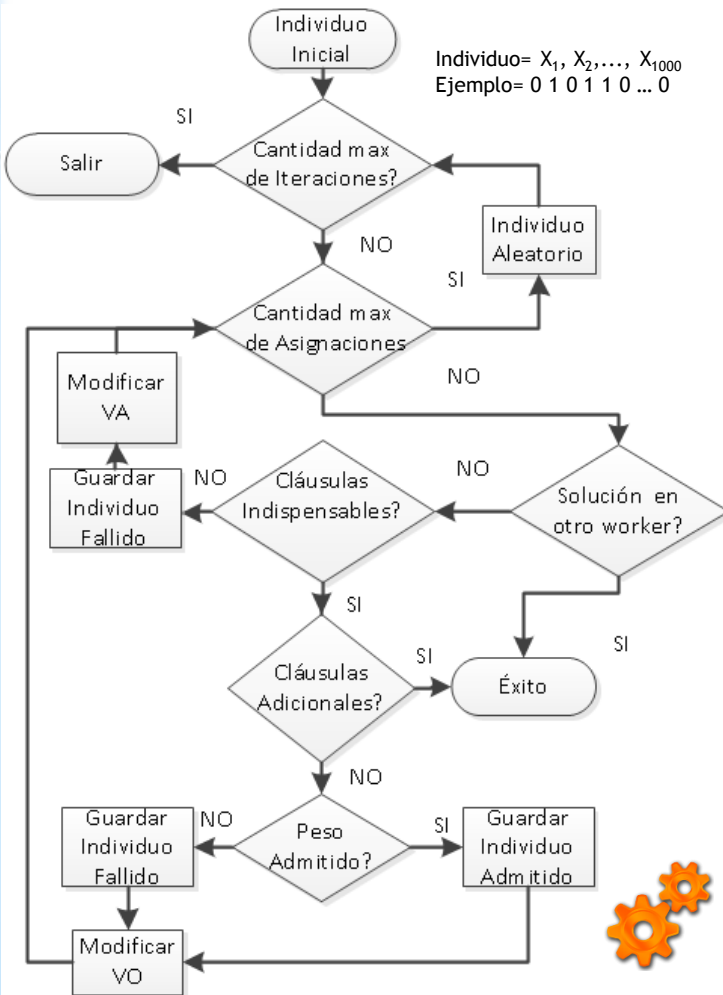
Individuo Inicial

Individuo= $X_1, X_2, \ldots, X_{1000}$
Ejemplo= 0 1 0 1 1 0 … 0

SI

Salir

Cantidad max de Iteraciones?

Individuo Aleatorio

NO

SI

Cantidad max de Asignaciones

Modificar VA

NO

Guardar Individuo Fallido

NO

Cláusulas Indispensables?

NO

Solución en otro worker?

SI

SI

Cláusulas Adicionales?

SI

Éxito

NO

Guardar Individuo Fallido

NO

Peso Admitido?

SI

Guardar Individuo Admitido

Modificar VO